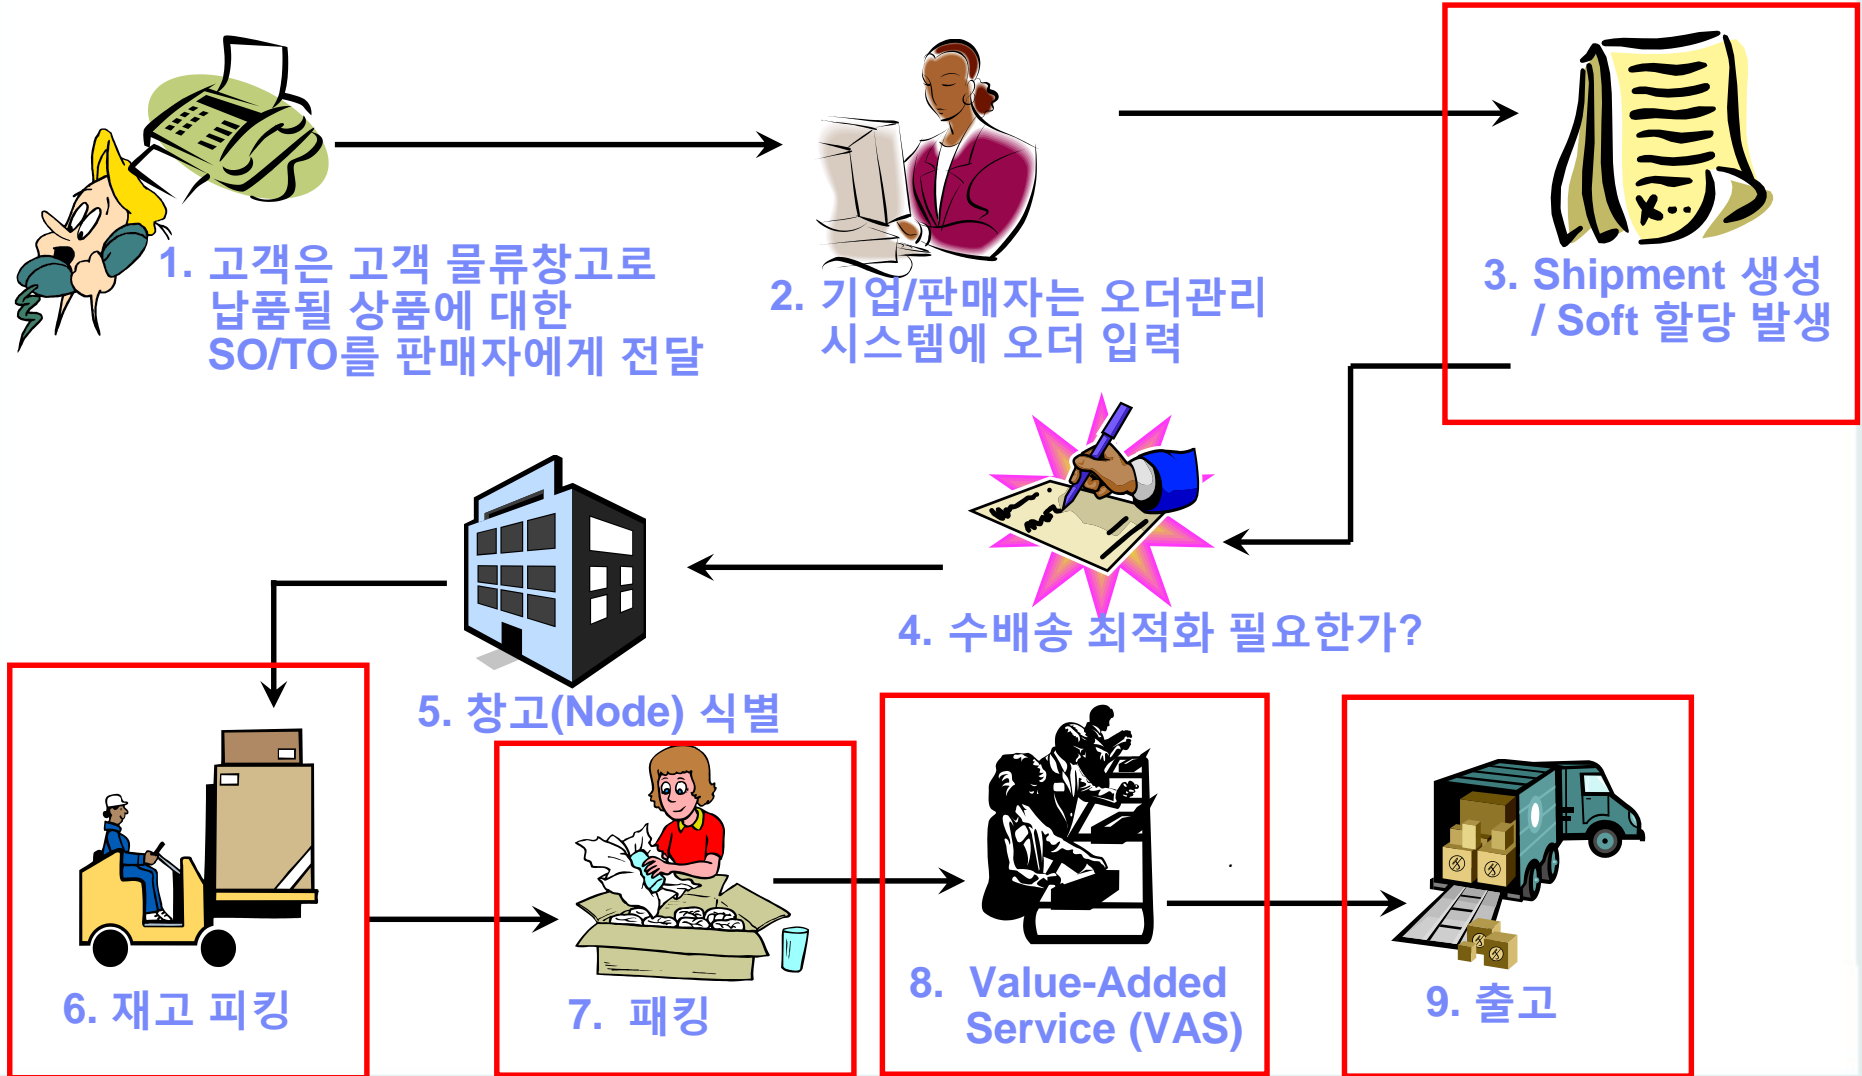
1. 고객은 고객 물류창고로 납품될 상품에 대한 SO/TO를 판매자에게 전달

2. 기업/판매자는 오더관리 시스템에 오더 입력

3. Shipment 생성 / Soft 할당 발생

4. 수배송 최적화 필요한가?

5. 창고(Node) 식별

6. 재고 피킹

7. 패킹

8. Value-Added Service (VAS)

9. 출고